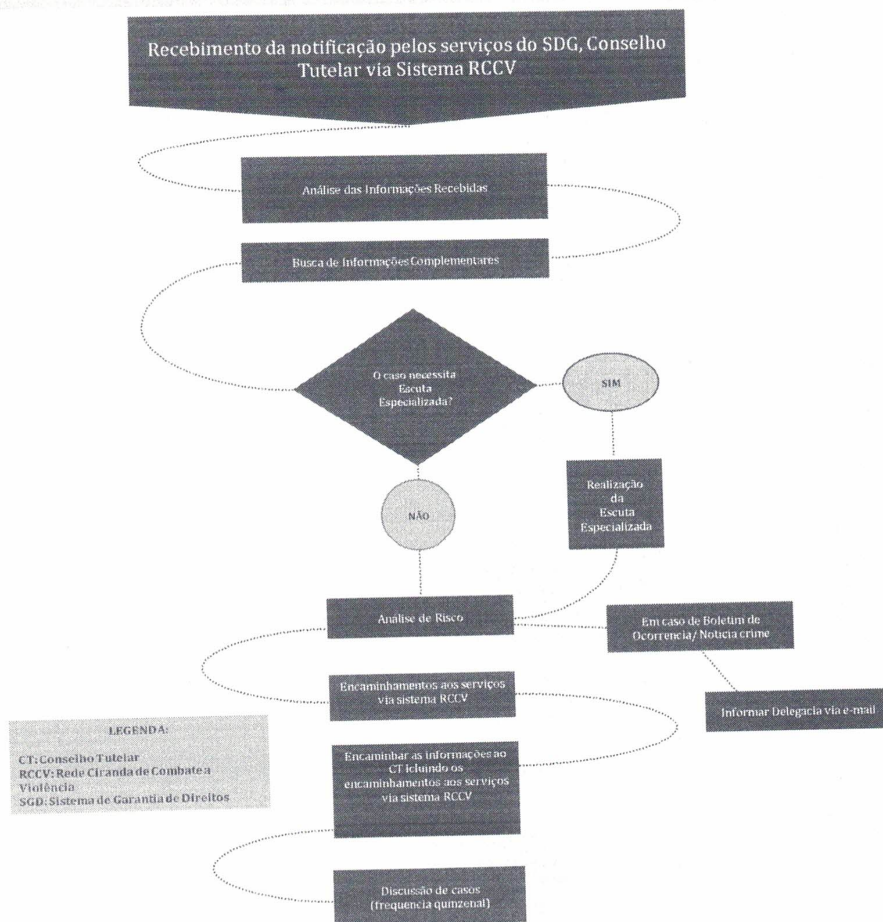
Recebimento da notificação pelos serviços do SDG, Conselho Tutelar via Sistema RCCV

Análise das Informações Recebidas

Busca de Informações Complementares

O caso necessita Escuta Especializada?

SIM

Realização da Escuta Especializada

NÃO

Análise de Risco

Em caso de Boletim de Ocorrencia/ Noticia crime

Informar Delegacia via e-mail

Encaminhamentos aos serviços via sistema RCCV

LEGENDA:
CT: Conselho Tutelar
RCCV: Rede Ciranda de Combate a Violência
SGD: Sistema de Garantia de Direitos

Encaminhar as informações ao CT icluindo os encaminhamentos aos serviços via sistema RCCV

Discussão de casos (frequencia quinzenal)